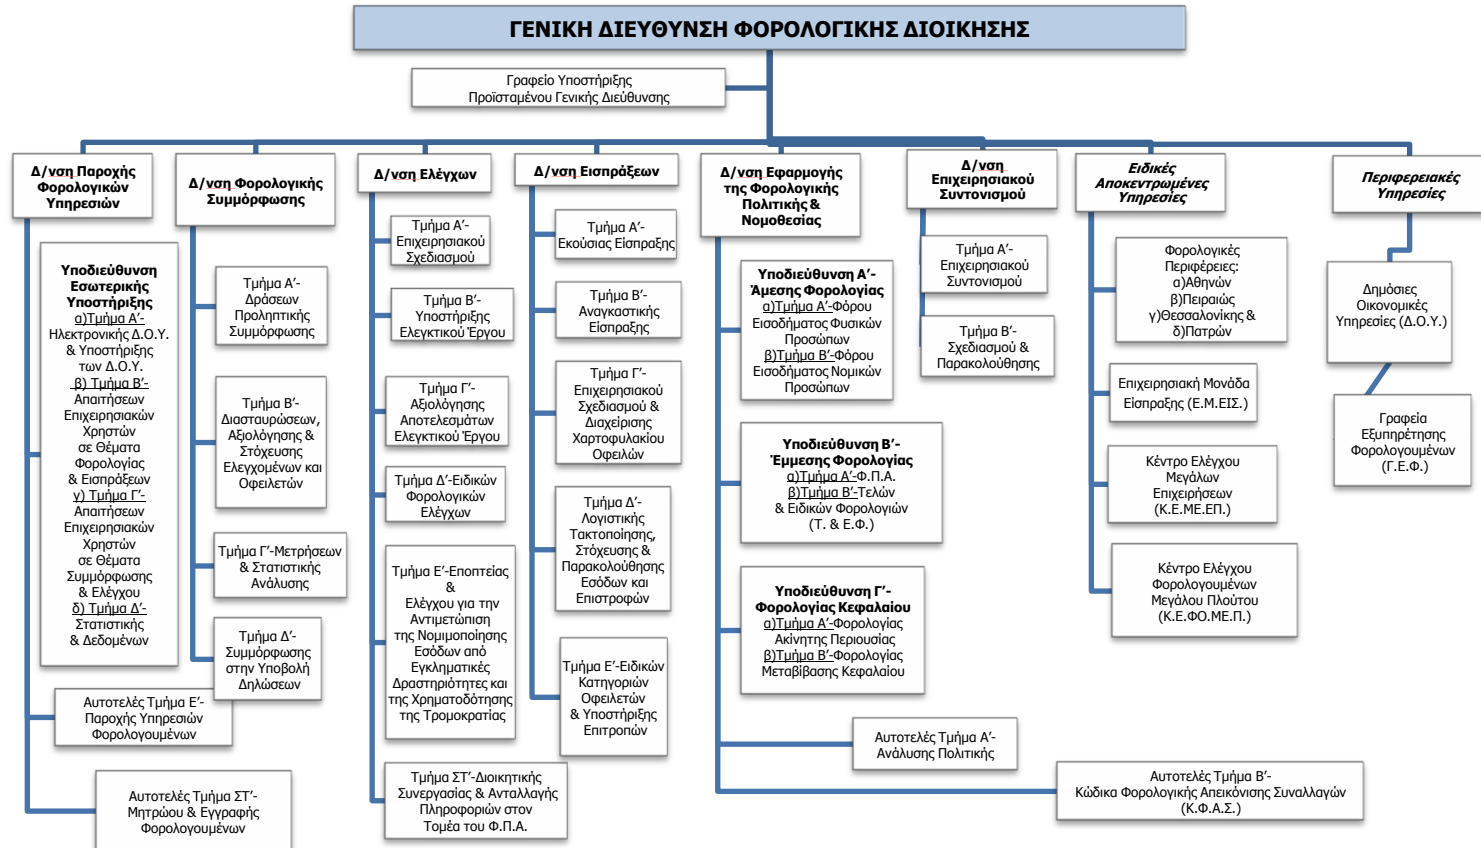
ΓΕΝΙΚΗ ΔΙΕΥΘΥΝΣΗ ΦΟΡΟΛΟΓΙΚΗΣ ΔΙΟΙΚΗΣΗΣ

Γραφείο Υποστήριξης Προϊσταμένου Γενικής Διεύθυνσης

Δ/νση Παροχής Φορολογικών Υπηρεσιών

Υποδιεύθυνση Εσωτερικής Υποστήριξης
α)Τμήμα Α'- Ηλεκτρονικής Δ.Ο.Υ. & Υποστήριξης των Δ.Ο.Υ.
β) Τμήμα Β'- Απαιτήσεων Επιχειρησιακών Χρηστών σε Θέματα Φορολογίας & Εισπράξεων
γ) Τμήμα Γ'- Απαιτήσεων Επιχειρησιακών Χρηστών σε Θέματα Συμμόρφωσης & Ελέγχου
δ) Τμήμα Δ'- Στατιστικής & Δεδομένων

Αυτοτελές Τμήμα Ε'- Παροχής Υπηρεσιών Φορολογουμένων

Αυτοτελές Τμήμα ΣΤ'- Μητρώου & Εγγραφής Φορολογουμένων

Δ/νση Φορολογικής Συμμόρφωσης

Τμήμα Α'- Δράσεων Προληπτικής Συμμόρφωσης

Τμήμα Β'- Διασταυρώσεων, Αξιολόγησης & Στόχευσης Ελεγχομένων και Οφειλετών

Τμήμα Γ'-Μετρήσεων & Στατιστικής Ανάλυσης

Τμήμα Δ'- Συμμόρφωσης στην Υποβολή Δηλώσεων

Δ/νση Ελέγχων

Τμήμα Α'- Επιχειρησιακού Σχεδιασμού

Τμήμα Β'- Υποστήριξης Ελεγκτικού Έργου

Τμήμα Γ'- Αξιολόγησης Αποτελεσμάτων Ελεγκτικού Έργου

Τμήμα Δ'-Ειδικών Φορολογικών Ελέγχων

Τμήμα Ε'-Εποπτείας & Ελέγχου για την Αντιμετώπιση της Νομιμοποίησης Εσόδων από Εγκληματικές Δραστηριότητες και της Χρηματοδότησης της Τρομοκρατίας

Τμήμα ΣΤ'-Διοικητικής Συνεργασίας & Ανταλλαγής Πληροφοριών στον Τομέα του Φ.Π.Α.

Δ/νση Εισπράξεων

Τμήμα Α'- Εκούσιας Είσπραξης

Τμήμα Β'- Αναγκαστικής Είσπραξης

Τμήμα Γ'- Επιχειρησιακού Σχεδιασμού & Διαχείρισης Χαρτοφυλακίου Οφειλών

Τμήμα Δ'- Λογιστικής Τακτοποίησης, Στόχευσης & Παρακολούθησης Εσόδων και Επιστροφών

Τμήμα Ε'-Ειδικών Κατηγοριών Οφειλετών & Υποστήριξης Επιτροπών

Δ/νση Εφαρμογής της Φορολογικής Πολιτικής & Νομοθεσίας

Υποδιεύθυνση Α'- Άμεσης Φορολογίας
α)Τμήμα Α'-Φόρου Εισοδήματος Φυσικών Προσώπων
β)Τμήμα Β'-Φόρου Εισοδήματος Νομικών Προσώπων

Υποδιεύθυνση Β'- Έμμεσης Φορολογίας
α)Τμήμα Α'-Φ.Π.Α.
β)Τμήμα Β'-Τελών & Ειδικών Φορολογιών (Τ. & Ε.Φ.)

Υποδιεύθυνση Γ'- Φορολογίας Κεφαλαίου
α)Τμήμα Α'-Φορολογίας Ακίνητης Περιουσίας
β)Τμήμα Β'-Φορολογίας Μεταβίβασης Κεφαλαίου

Αυτοτελές Τμήμα Α'- Ανάλυσης Πολιτικής

Αυτοτελές Τμήμα Β'- Κώδικα Φορολογικής Απεικόνισης Συναλλαγών (Κ.Φ.Α.Σ.)

Δ/νση Επιχειρησιακού Συντονισμού

Τμήμα Α'- Επιχειρησιακού Συντονισμού

Τμήμα Β'- Σχεδιασμού & Παρακολούθησης

Ειδικές Αποκεντρωμένες Υπηρεσίες

Φορολογικές Περιφέρειες: α)Αθηνών β)Πειραιώς γ)Θεσσαλονίκης & δ)Πατρών

Επιχειρησιακή Μονάδα Είσπραξης (Ε.Μ.ΕΙΣ.)

Κέντρο Ελέγχου Μεγάλων Επιχειρήσεων (Κ.Ε.ΜΕ.ΕΠ.)

Κέντρο Ελέγχου Φορολογουμένων Μεγάλου Πλούτου (Κ.Ε.ΦΟ.ΜΕ.Π.)

Περιφερειακές Υπηρεσίες

Δημόσιες Οικονομικές Υπηρεσίες (Δ.Ο.Υ.)

Γραφεία Εξυπηρέτησης Φορολογουμένων (Γ.Ε.Φ.)